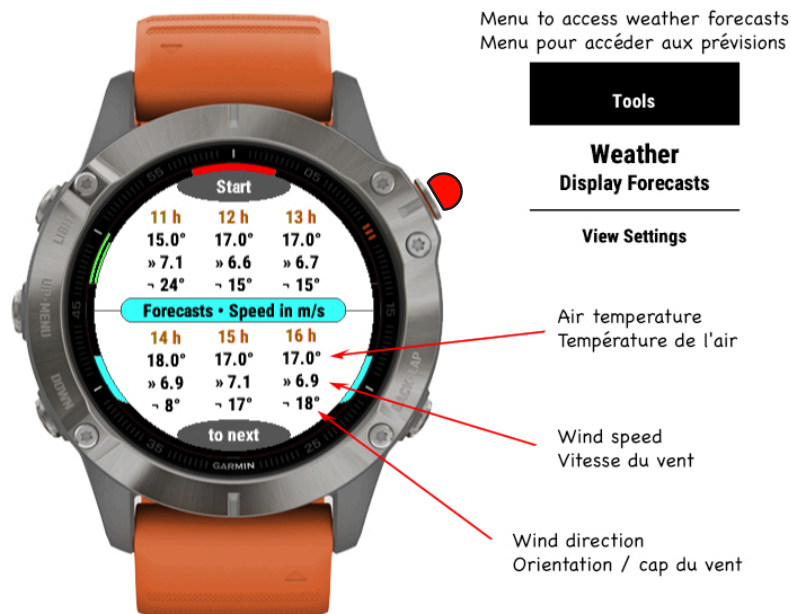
Menu to access weather forecasts
Menu pour accéder aux prévisions

Tools

Weather
Display Forecasts

View Settings

Start

| 11 h | 12 h | 13 h |
|---|---|---|
| 15.0° | 17.0° | 17.0° |
| » 7.1 | » 6.6 | » 6.7 |
| ¬ 24° | ¬ 15° | ¬ 15° |

Forecasts • Speed in m/s

| 14 h | 15 h | 16 h |
|---|---|---|
| 18.0° | 17.0° | 17.0° |
| » 6.9 | » 7.1 | » 6.9 |
| ¬ 8° | ¬ 17° | ¬ 18° |

to next

55
LIGHT
UP · MENU
45
DOWN
35
25
BACK · LAP
GARMIN

Air temperature
Température de l'air

Wind speed
Vitesse du vent

Wind direction
Orientation / cap du vent